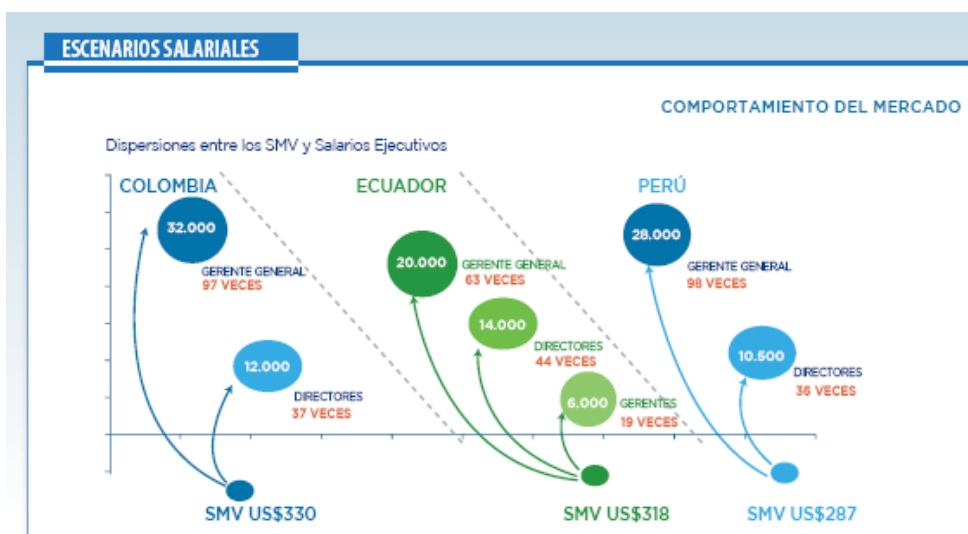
ESCENARIOS SALARIALES

COMPORTAMIENTO DEL MERCADO

Dispersiones entre los SMV y Salarios Ejecutivos

COLOMBIA

32.000
GERENTE GENERAL
97 VECES

12.000
DIRECTORES
37 VECES

SMV US$330

ECUADOR

20.000
GERENTE GENERAL
63 VECES

14.000
DIRECTORES
44 VECES

6.000
GERENTES
19 VECES

SMV US$318

PERÚ

28.000
GERENTE GENERAL
98 VECES

10.500
DIRECTORES
36 VECES

SMV US$287